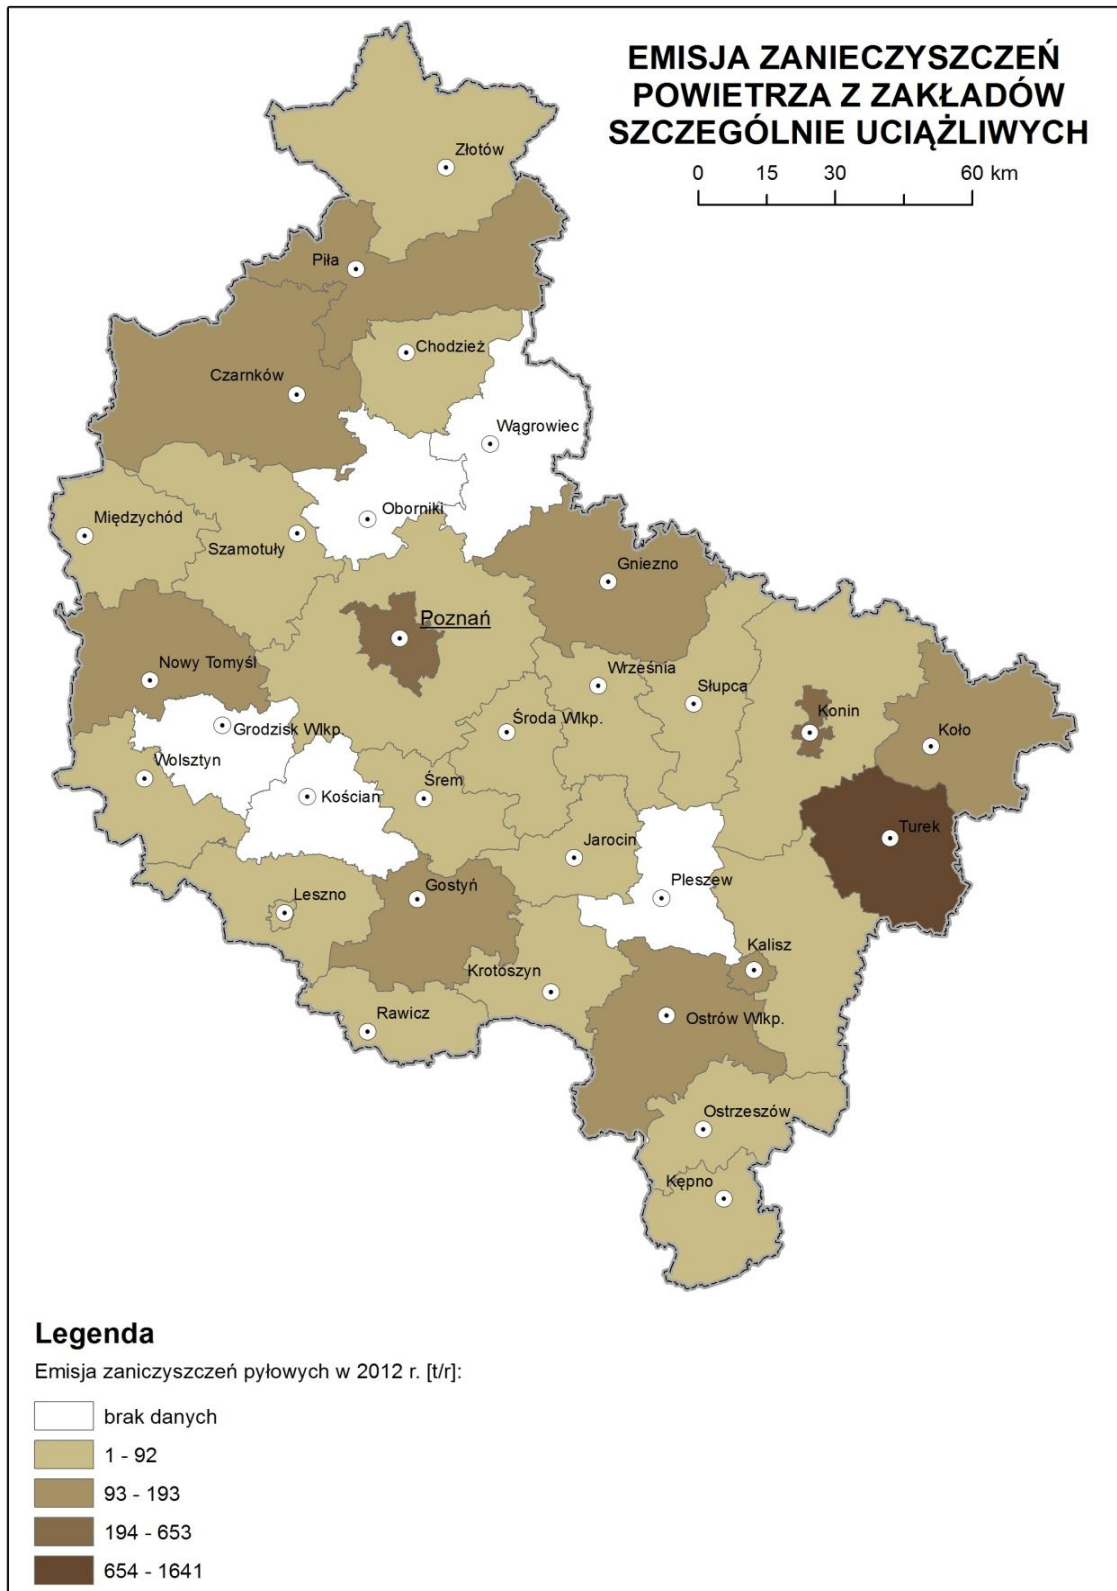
EMISJA ZANIECZYSZCZEŃ POWIETRZA Z ZAKŁADÓW SZCZEGÓLNIE UCIĄŻLIWYCH

0 15 30 60 km

Złotów

Piła

Chodzież

Czarnków

Wągrowiec

Oborniki

Międzychód

Szamotuły

Gniezno

Poznań

Nowy Tomyśl

Września

Słupca

Konin

Koło

Grodzisk Wlkp.

Środa Wlkp.

Wolsztyn

Kościan

Śrem

Turek

Jarocin

Pleszew

Leszno

Gostyń

Kalisz

Krotoszyn

Rawicz

Ostrów Wlkp.

Ostrzeszów

Kępno

Legenda

Emisja zaniczyszczeń pyłowych w 2012 r. [t/r]:

brak danych

1 - 92

93 - 193

194 - 653

654 - 1641